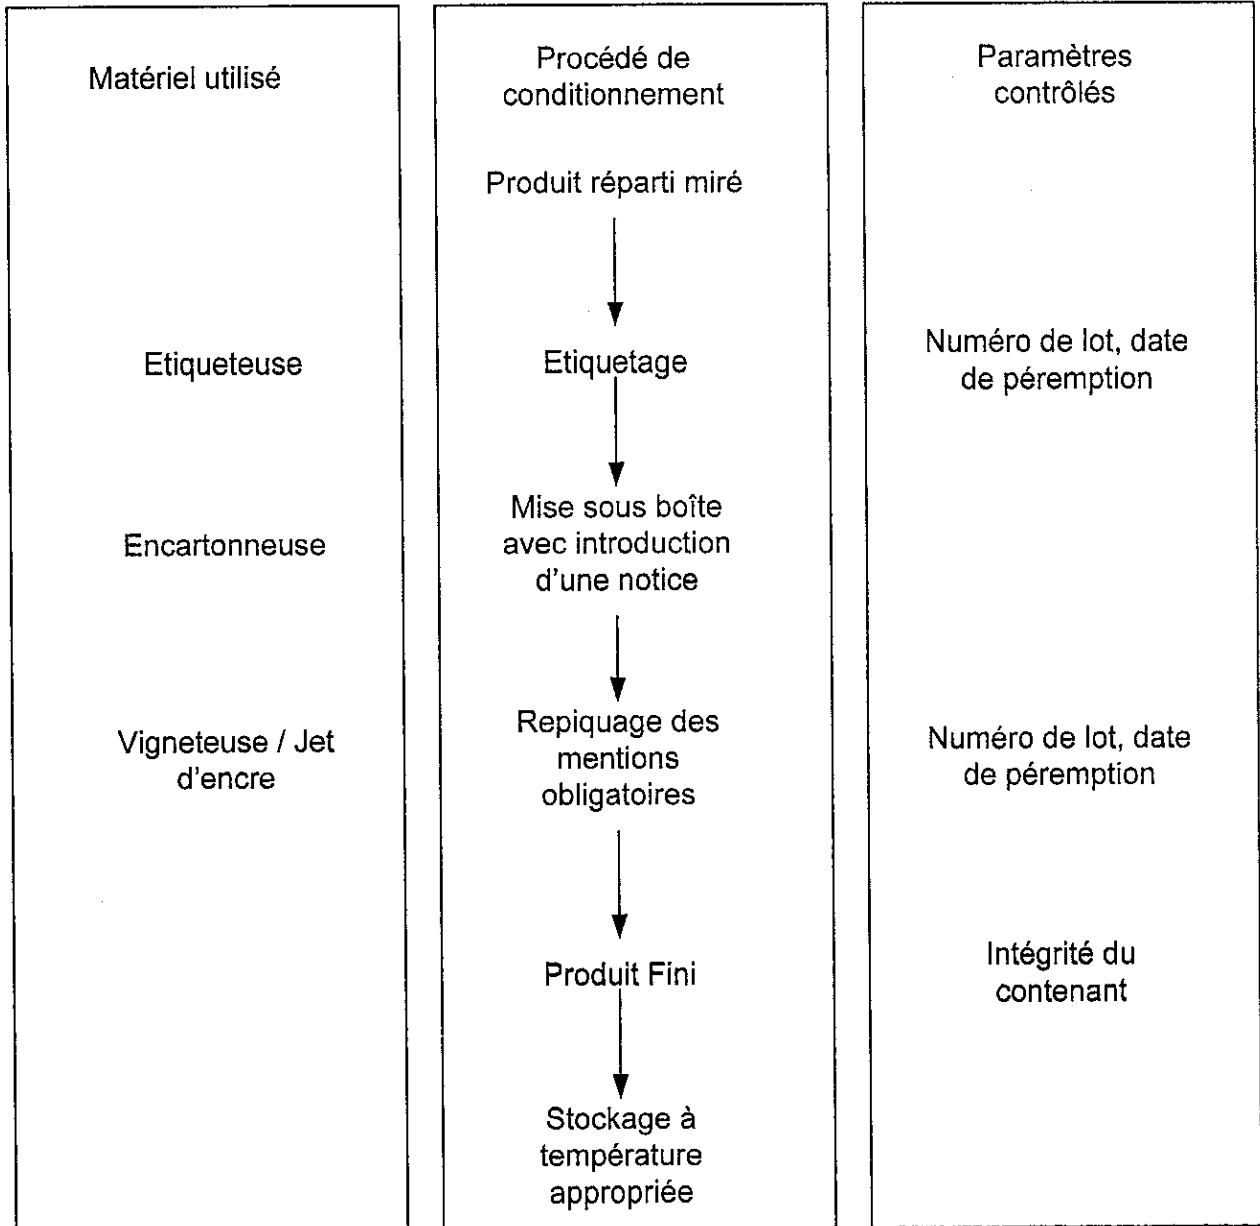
Matériel utilisé

Etiqueteuse

Encartonneuse

Vigneteuse / Jet d'encre

Procédé de conditionnement

Produit réparti miré

Etiquetage

Mise sous boîte avec introduction d'une notice

Repiquage des mentions obligatoires

Produit Fini

Stockage à température appropriée

Paramètres contrôlés

Numéro de lot, date de péremption

Numéro de lot, date de péremption

Intégrité du contenant